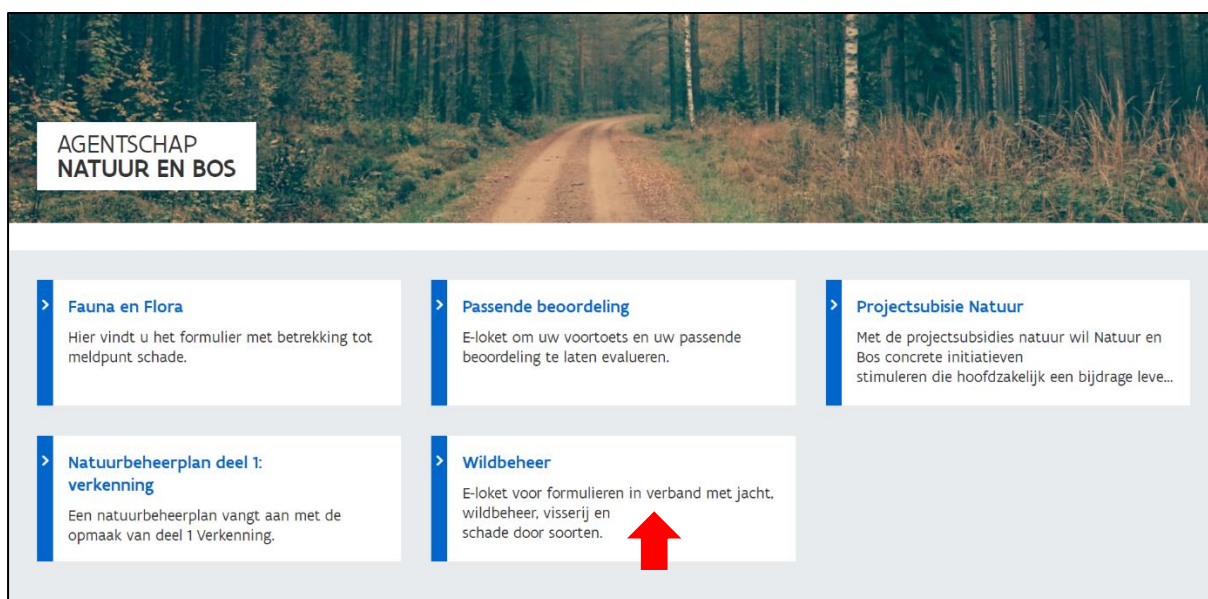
AGENTSCHAP
NATUUR EN BOS

Fauna en Flora
Hier vindt u het formulier met betrekking tot meldpunt schade.

Passende beoordeling
E-loket om uw voortoets en uw passende beoordeling te laten evalueren.

Projectsubisie Natuur
Met de projectsubsidies natuur wil Natuur en Bos concrete initiatieven stimuleren die hoofdzakelijk een bijdrage leve...

Natuurbeheerplan deel 1: verkenning
Een natuurbeheerplan vangt aan met de opmaak van deel 1 Verkenning.

Wildbeheer
E-loket voor formulieren in verband met jacht, wildbeheer, visserij en schade door soorten.